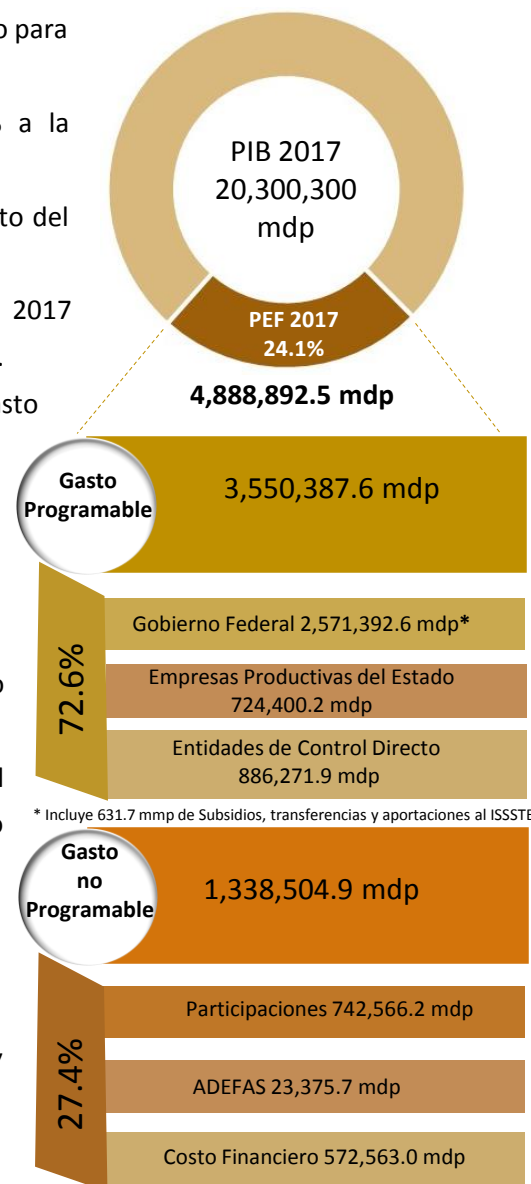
o para

a la

to del

2017

sto

PIB 2017
20,300,300
mdp

PEF 2017
24.1%

4,888,892.5 mdp

Gasto Programable

3,550,387.6 mdp

72.6%

Gobierno Federal 2,571,392.6 mdp*

Empresas Productivas del Estado
724,400.2 mdp

Entidades de Control Directo
886,271.9 mdp

* Incluye 631.7 mmp de Subsidios, transferencias y aportaciones al ISSSTE

Gasto no Programable

1,338,504.9 mdp

27.4%

Participaciones 742,566.2 mdp

ADEFAS 23,375.7 mdp

Costo Financiero 572,563.0 mdp